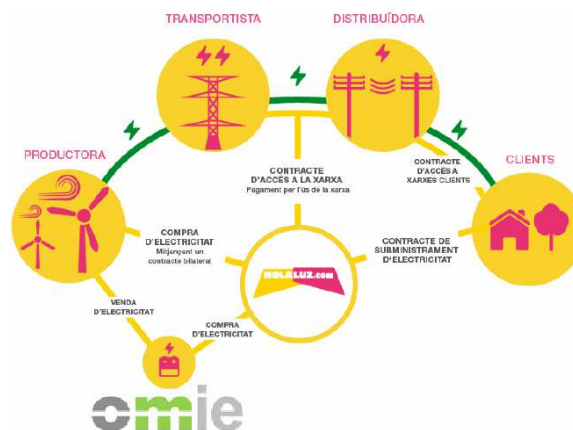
TRANSPORTISTA

DISTRIBUÏDORA

PRODUCTORA

CLIENTS

CONTRACTE D'ACCÉS A LA XARXA
Pagament per l'ús de la xarxa

CONTRACTE D'ACCÉS A XARXES CLIENTS

COMPRA D'ELECTRICITAT
Mitjançant un contracte bilateral

CONTRACTE DE SUBMINISTRAMENT D'ELECTRICITAT

HOLALUZ.com

VENDA D'ELECTRICITAT

COMPRA D'ELECTRICITAT

omie